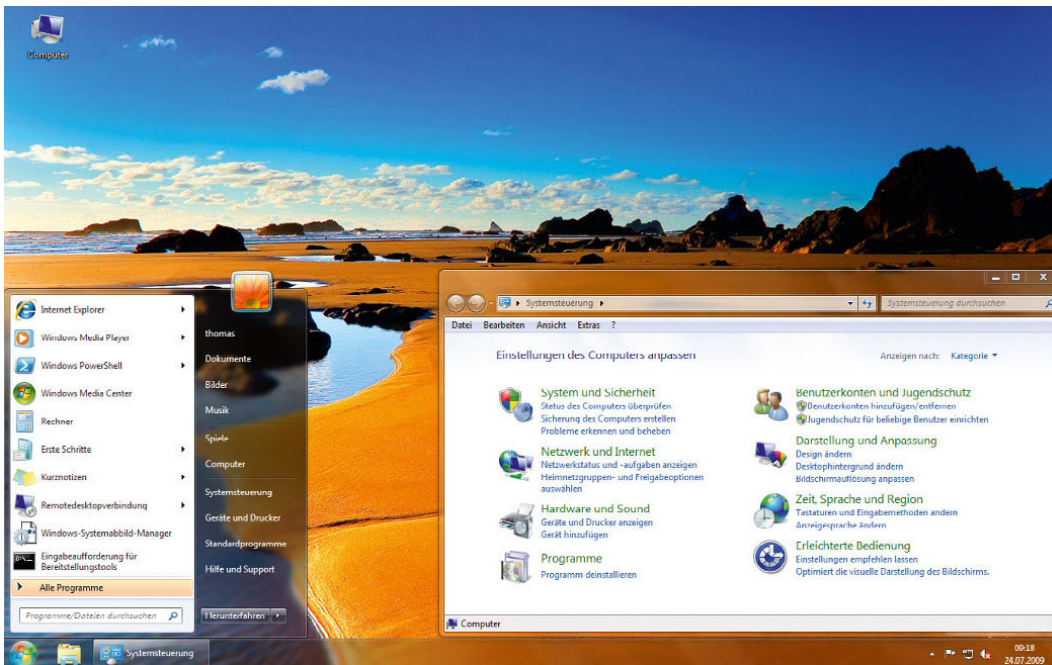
Computer

Internet Explorer
Windows Media Player
Windows PowerShell
Windows Media Center
Rechner
Erste Schritte
Kurznotizen
Remotedesktopverbindung
Windows-Systemabbild-Manager
Eingabeaufforderung für Bereitstellungstools
Alle Programme
Programme/Dateien durchsuchen

thomas
Dokumente
Bilder
Musik
Spiele
Computer
Systemsteuerung
Geräte und Drucker
Standardprogramme
Hilfe und Support
Herunterfahren

Systemsteuerung
Systemsteuerung durchsuchen
Datei Bearbeiten Ansicht Extras ?

Einstellungen des Computers anpassen
Anzeigen nach: Kategorie

System und Sicherheit
Status des Computers überprüfen
Sicherung des Computers erstellen
Probleme erkennen und beheben

Netzwerk und Internet
Netzwerkstatus und -aufgaben anzeigen
Heimnetzgruppen- und Freigabeoptionen auswählen

Hardware und Sound
Geräte und Drucker anzeigen
Gerät hinzufügen

Programme
Programm deinstallieren

Benutzerkonten und Jugendschutz
Benutzerkonten hinzufügen/entfernen
Jugendschutz für beliebige Benutzer einrichten

Darstellung und Anpassung
Design ändern
Desktophintergrund ändern
Bildschirmauflösung anpassen

Zeit, Sprache und Region
Tastaturen und Eingabemethoden ändern
Anzeigesprache ändern

Erleichterte Bedienung
Einstellungen empfehlen lassen
Optimiert die visuelle Darstellung des Bildschirms.

Computer

Systemsteuerung
09:18
24.07.2009